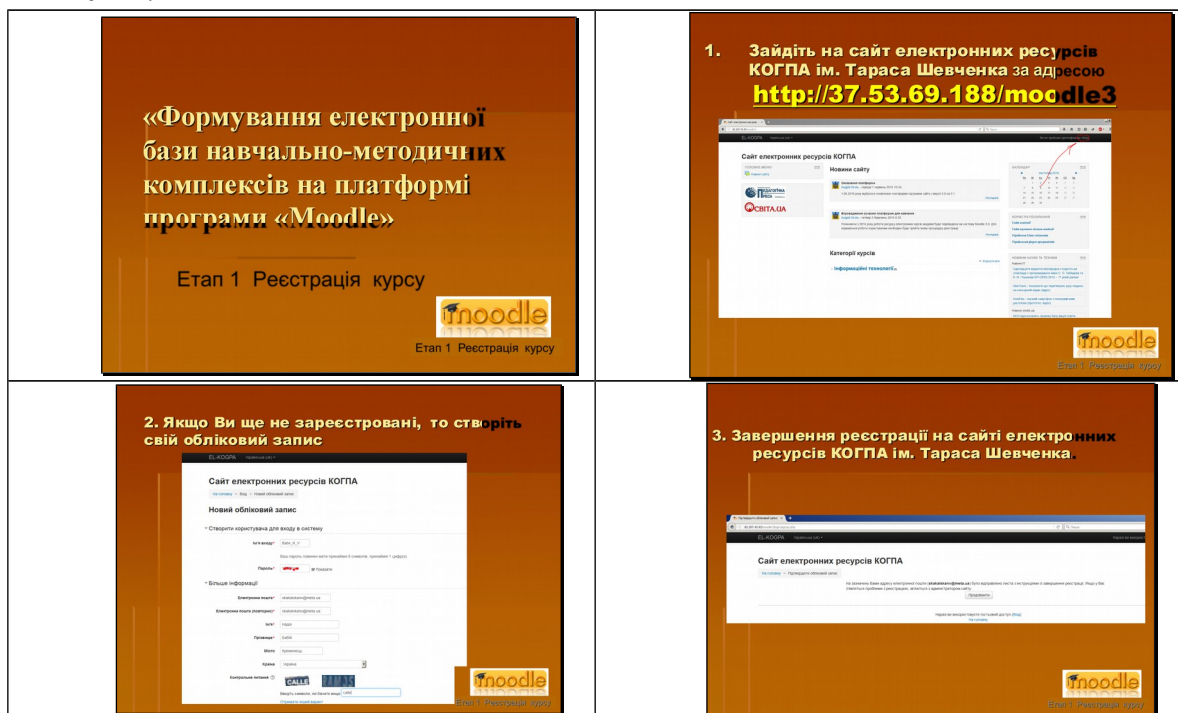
«Формування електронної бази навчально-методичних комплексів на платформі програми «Moodle»

Етап 1 Реєстрація курсу

moodle

Етап 1 Реєстрація курсу

1. Зайдіть на сайт електронних ресурсів КОГПА ім. Тараса Шевченка за адресою http://37.53.69.188/moodle3

EL-KOGPA

Сайт електронних ресурсів КОГПА

Новини сайту

Категорії курсів

Інформаційні технології

ОСВІТА.UA

moodle

Етап 1 Реєстрація курсу

2. Якщо Ви ще не зареєстровані, то створіть свій обліковий запис

EL-KOGPA

Сайт електронних ресурсів КОГПА

Новий обліковий запис

Створити користувача для входу в систему

Ім'я входу*

Пароль*

Більше інформації

Електронна пошта*

Електронна пошта (повторно)*

Ім'я*

Прізвище*

Місто

Країна

Україна

Контрольне питання

moodle

Етап 1 Реєстрація курсу

3. Завершення реєстрації на сайті електронних ресурсів КОГПА ім. Тараса Шевченка.

EL-KOGPA

Сайт електронних ресурсів КОГПА

Продовжити

moodle

Етап 1 Реєстрація курсу